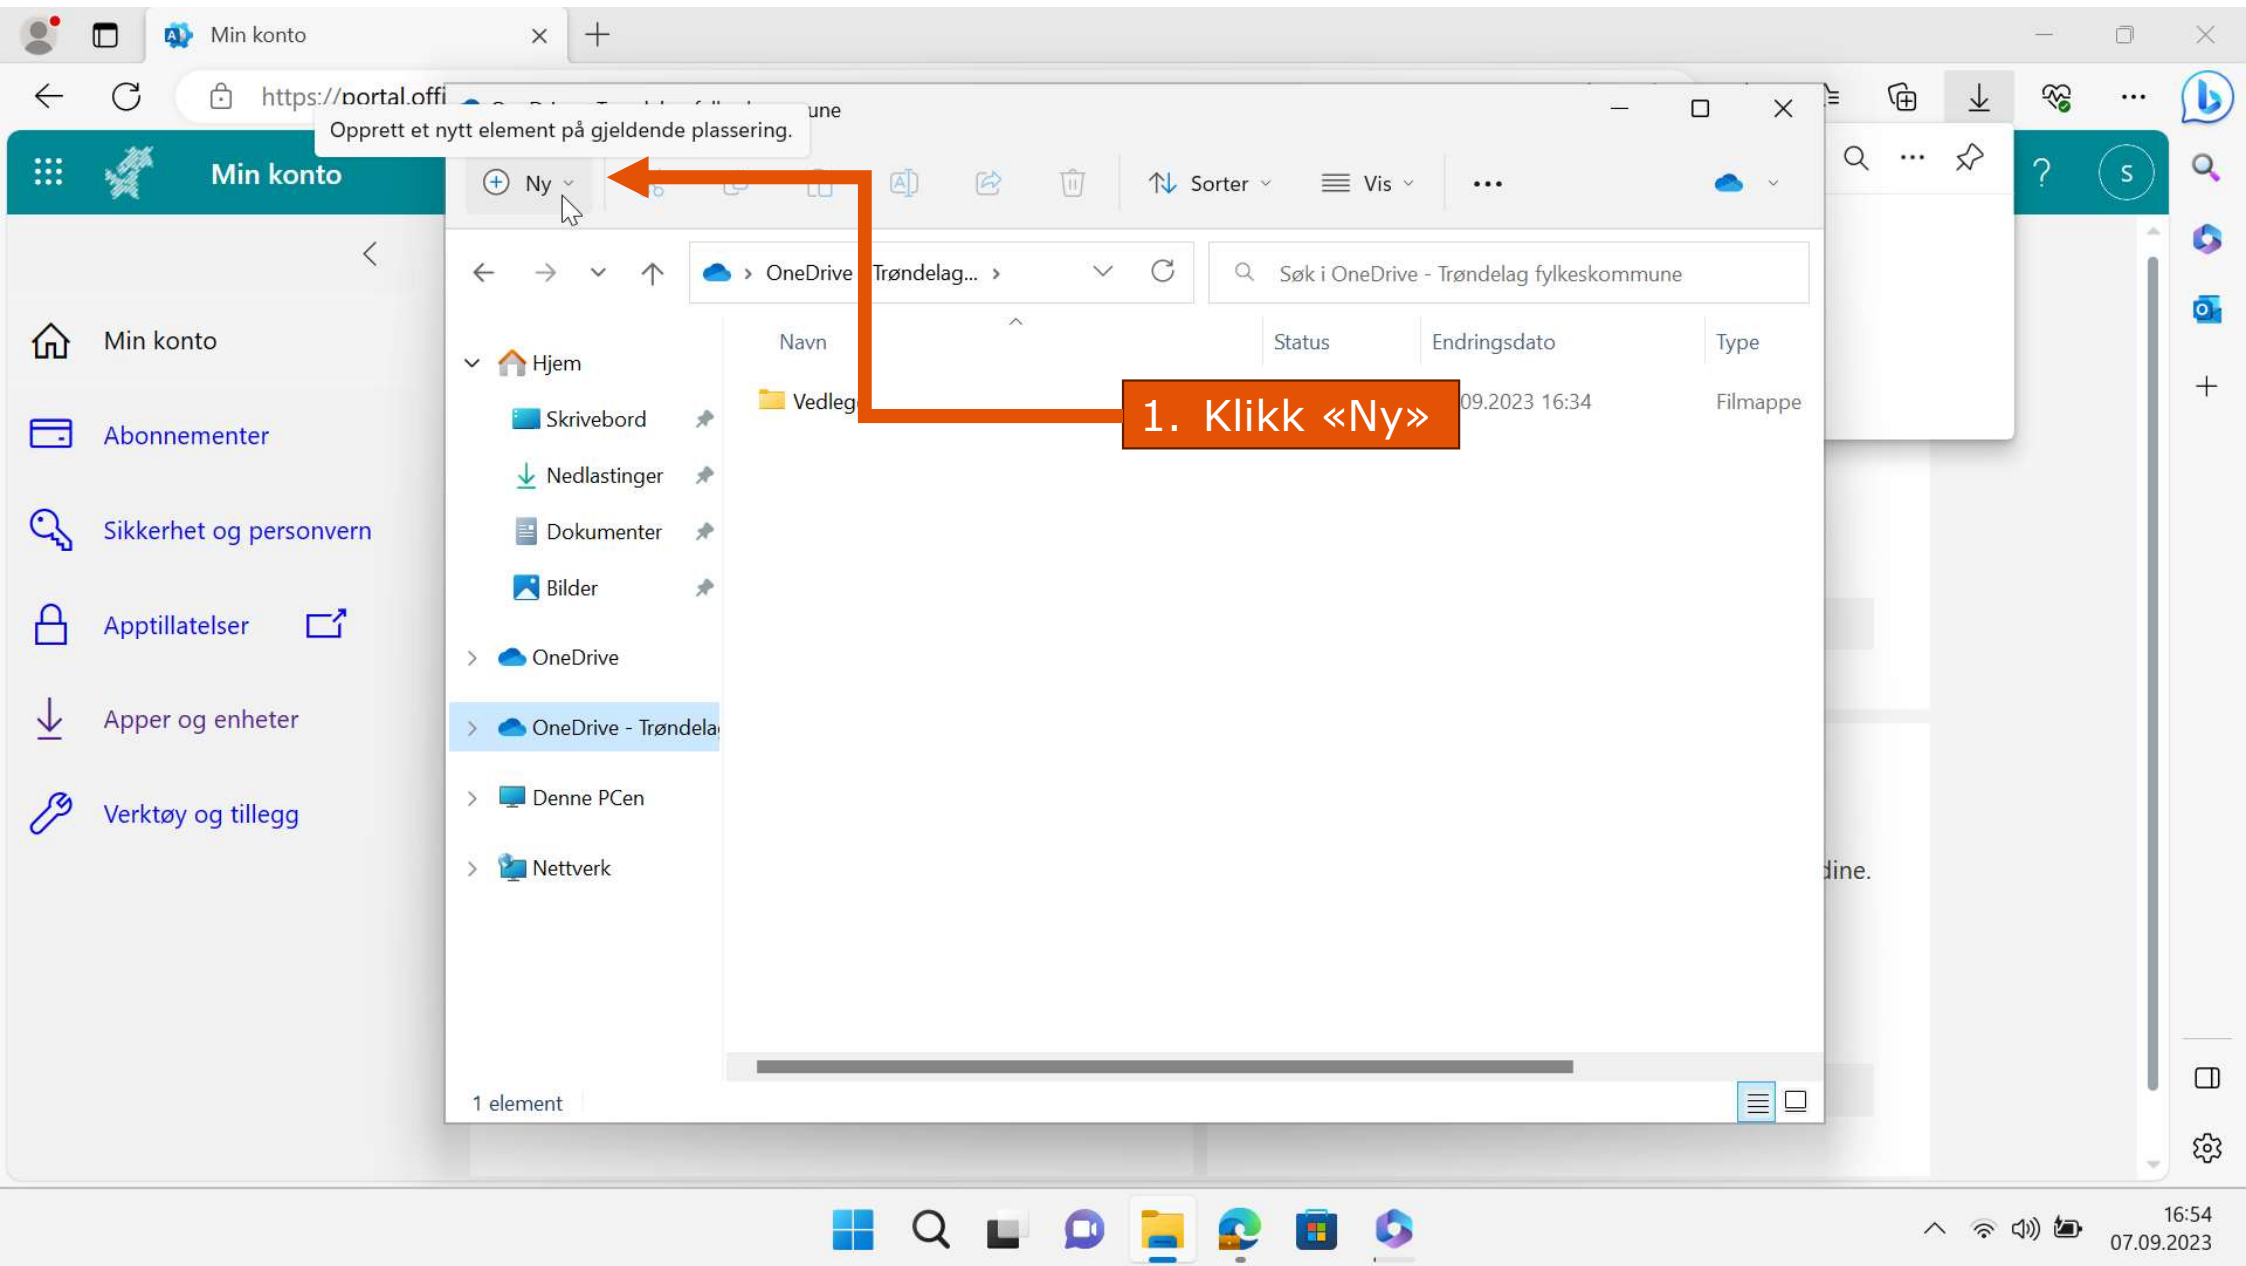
Min konto

https://portal.offi

une

Opprett et nytt element på gjeldende plassering.

Min konto

Ny

Sorter

Vis

...

OneDrive > Trøndelag... >

Søk i OneDrive - Trøndelag fylkeskommune

Min konto

Abonnementer

Sikkerhet og personvern

Apptillatelser

Apper og enheter

Verktøy og tillegg

Hjem

Skrivebord

Nedlastinger

Dokumenter

Bilder

OneDrive

OneDrive - Trøndela

Denne PCen

Nettverk

| Navn | Status | Endringsdato | Type |
|---|---|---|---|
| Vedleg | | 09.2023 16:34 | Filmappe |

1. Klikk «Ny»

1 element

dine.

16:54
07.09.2023